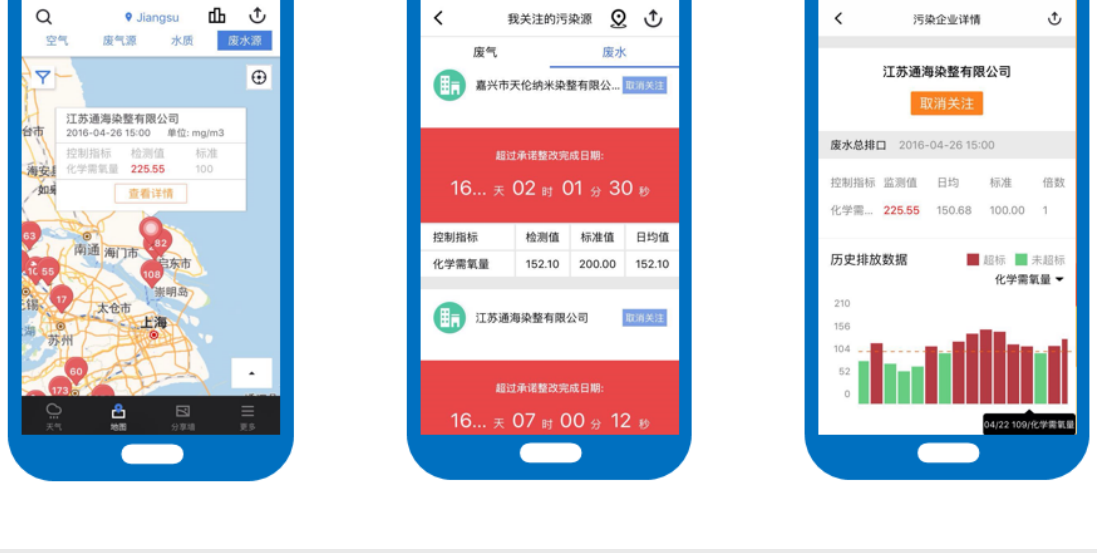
Jiangsu

空气 废气源 水质 废水源

江苏通海染整有限公司
2016-04-26 15:00 单位: mg/m3
控制指标 检测值 标准
化学需氧量 225.55 100
查看详情

台市 海安县 如皋 南通 海门市 启东市 崇明岛 太仓市 上海 苏州 锡

63 82 10 55 108 17 60 173

天气 地图 分享墙 更多

我关注的污染源

废气 废水

嘉兴市天伦纳米染整有限公... 取消关注

超过承诺整改完成日期:
16... 天 02 时 01 分 30 秒

| 控制指标 | 检测值 | 标准值 | 日均值 |
|---|---|---|---|
| 化学需氧量 | 152.10 | 200.00 | 152.10 |

江苏通海染整有限公司 取消关注

超过承诺整改完成日期:
16... 天 07 时 00 分 12 秒

污染企业详情

江苏通海染整有限公司
取消关注

废水总排口 2016-04-26 15:00

控制指标 监测值 日均 标准 倍数
化学需... 225.55 150.68 100.00 1

历史排放数据 超标 未超标
化学需氧量

210
156
104
52
0

04/22 109/化学需氧量